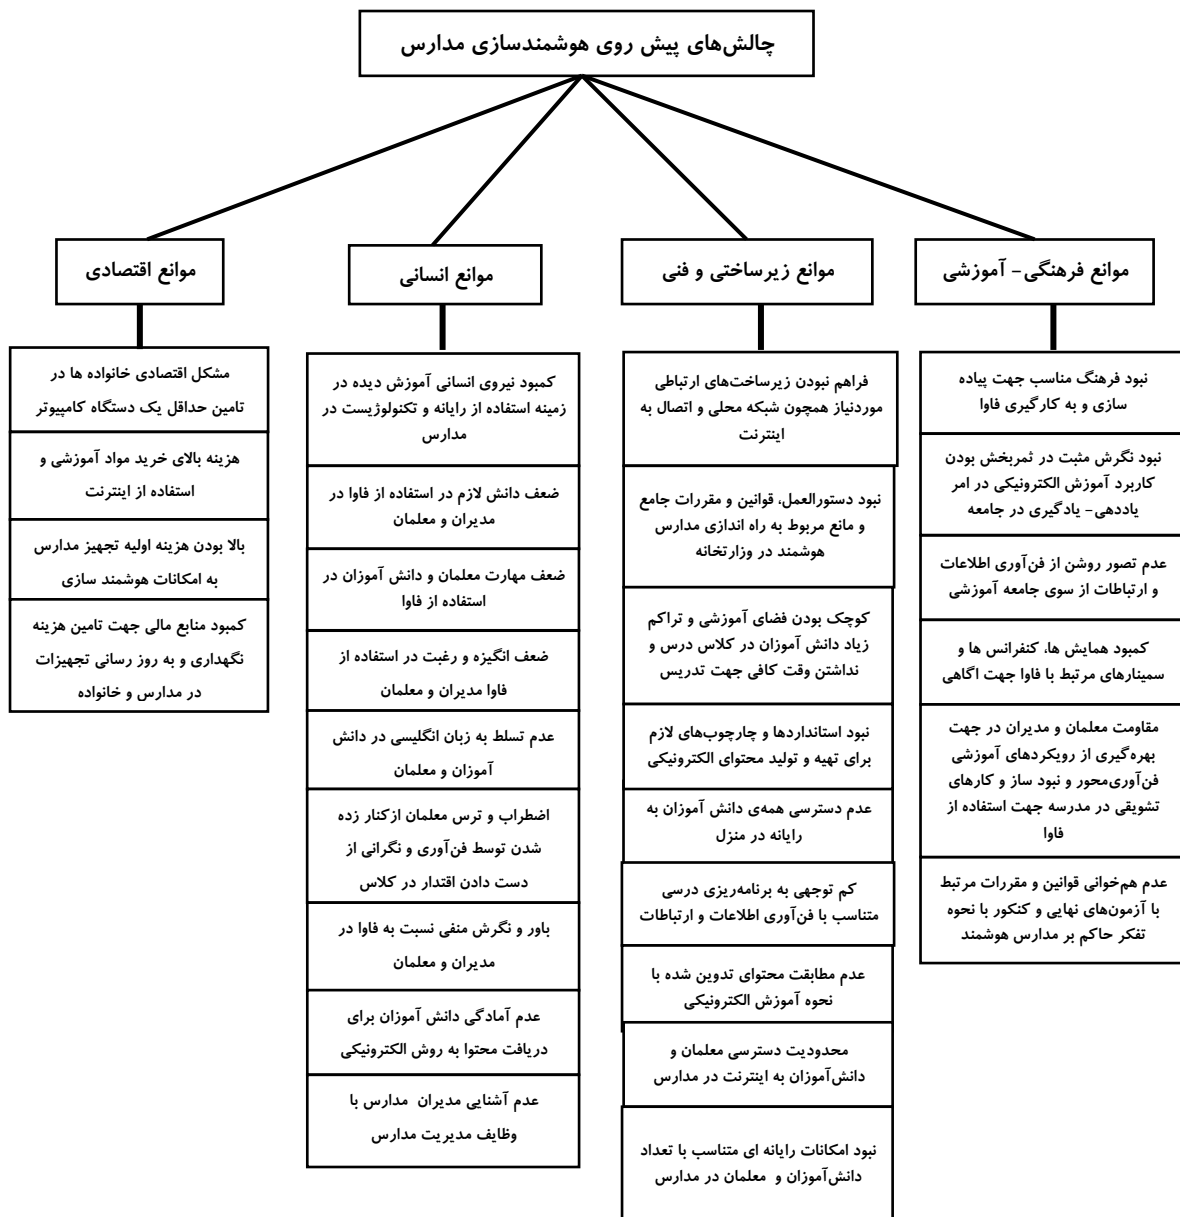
چالش‌های پیش روی هوشمندسازی مدارس

موانع فرهنگی- آموزشی

نبود فرهنگ مناسب جهت پیاده سازی و به کارگیری فاوا

نبود نگرش مثبت در ثمربخش بودن کاربرد آموزش الکترونیکی در امر یاددهی- یادگیری در جامعه

عدم تصور روشن از فن‌آوری اطلاعات و ارتباطات از سوی جامعه آموزشی

کمبود همایش ها، کنفرانس ها و سمینارهای مرتبط با فاوا جهت اگاهی

مقاومت معلمان و مدیران در جهت بهره‌گیری از رویکردهای آموزشی فن‌آوری‌محور و نبود ساز و کارهای تشویقی در مدرسه جهت استفاده از فاوا

عدم هم‌خوانی قوانین و مقررات مرتبط با آزمون‌های نهایی و کنکور با نحوه تفکر حاکم بر مدارس هوشمند

موانع زیرساختی و فنی

فراهم نبودن زیرساخت‌های ارتباطی موردنیاز همچون شبکه محلی و اتصال به اینترنت

نبود دستورالعمل، قوانین و مقررات جامع و مانع مربوط به راه اندازی مدارس هوشمند در وزارتخانه

کوچک بودن فضای آموزشی و تراکم زیاد دانش آموزان در کلاس درس و نداشتن وقت کافی جهت تدریس

نبود استانداردها و چارچوب‌های لازم برای تهیه و تولید محتوای الکترونیکی

عدم دسترسی همه‌ی دانش آموزان به رایانه در منزل

کم توجهی به برنامه‌ریزی درسی متناسب با فن‌آوری اطلاعات و ارتباطات

عدم مطابقت محتوای تدوین شده با نحوه آموزش الکترونیکی

محدودیت دسترسی معلمان و دانش‌آموزان به اینترنت در مدارس

نبود امکانات رایانه ای متناسب با تعداد دانش‌آموزان و معلمان در مدارس

موانع انسانی

کمبود نیروی انسانی آموزش دیده در زمینه استفاده از رایانه و تکنولوژیست در مدارس

ضعف دانش لازم در استفاده از فاوا در مدیران و معلمان

ضعف مهارت معلمان و دانش آموزان در استفاده از فاوا

ضعف انگیزه و رغبت در استفاده از فاوا مدیران و معلمان

عدم تسلط به زبان انگلیسی در دانش آموزان و معلمان

اضطراب و ترس معلمان ازکنار زده شدن توسط فن‌آوری و نگرانی از دست دادن اقتدار در کلاس

باور و نگرش منفی نسبت به فاوا در مدیران و معلمان

عدم آمادگی دانش آموزان برای دریافت محتوا به روش الکترونیکی

عدم آشنایی مدیران مدارس با وظایف مدیریت مدارس

موانع اقتصادی

مشکل اقتصادی خانواده ها در تامین حداقل یک دستگاه کامپیوتر

هزینه بالای خرید مواد آموزشی و استفاده از اینترنت

بالا بودن هزینه اولیه تجهیز مدارس به امکانات هوشمند سازی

کمبود منابع مالی جهت تامین هزینه نگهداری و به روز رسانی تجهیزات در مدارس و خانواده